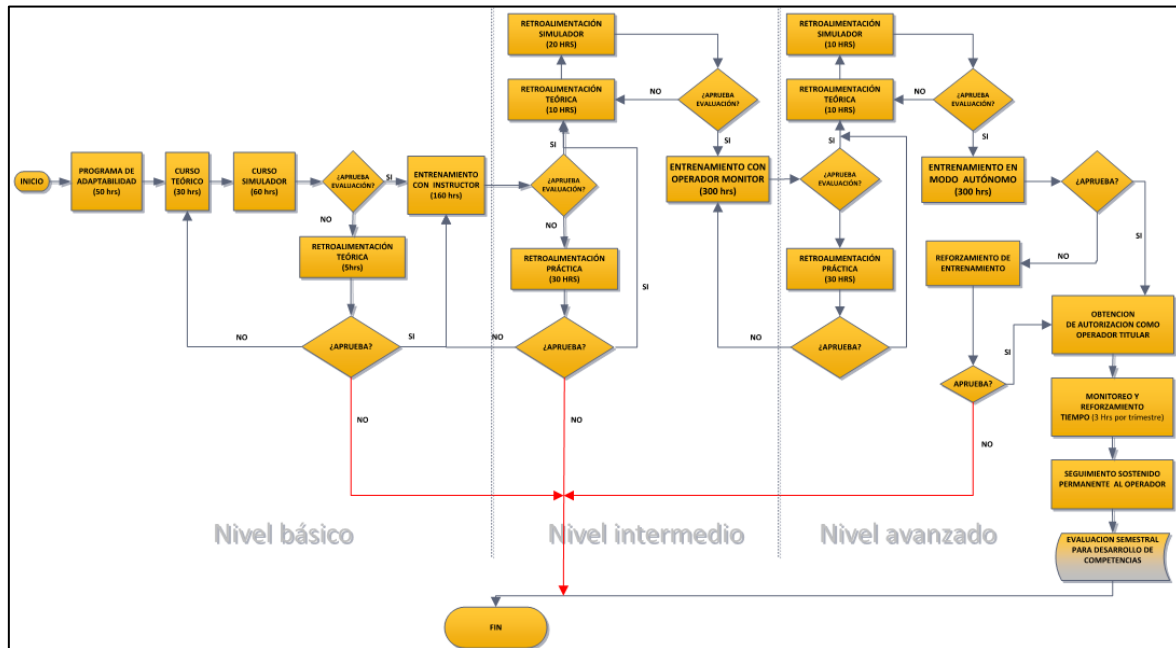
INICIO

PROGRAMA DE ADAPTABILIDAD (50 hrs)

CURSO TEÓRICO (30 hrs)

CURSO SIMULADOR (60 hrs)

¿APRUEBA EVALUACIÓN?

SI

NO

RETROALIMENTACIÓN TEÓRICA (5hrs)

¿APRUEBA?

NO

SI

NO

ENTRENAMIENTO CON INSTRUCTOR (160 hrs)

RETROALIMENTACIÓN SIMULADOR (20 HRS)

RETROALIMENTACIÓN TEÓRICA (10 HRS)

NO

¿APRUEBA EVALUACIÓN?

SI

SI

¿APRUEBA EVALUACIÓN?

NO

RETROALIMENTACIÓN PRÁCTICA (30 HRS)

SI

NO

¿APRUEBA?

NO

ENTRENAMIENTO CON OPERADOR MONITOR (300 hrs)

RETROALIMENTACIÓN SIMULADOR (10 HRS)

RETROALIMENTACIÓN TEÓRICA (10 HRS)

NO

¿APRUEBA EVALUACIÓN?

SI

SI

¿APRUEBA EVALUACIÓN?

NO

RETROALIMENTACIÓN PRÁCTICA (30 HRS)

NO

¿APRUEBA?

ENTRENAMIENTO EN MODO AUTÓNOMO (300 hrs)

¿APRUEBA?

NO

SI

REFORZAMIENTO DE ENTRENAMIENTO

SI

APRUEBA?

NO

OBTENCION DE AUTORIZACION COMO OPERADOR TITULAR

MONITOREO Y REFORZAMIENTO TIEMPO (3 Hrs por trimestre)

SEGUIMIENTO SOSTENIDO PERMANENTE AL OPERADOR

EVALUACION SEMESTRAL PARA DESARROLLO DE COMPETENCIAS

Nivel básico

Nivel intermedio

Nivel avanzado

FIN